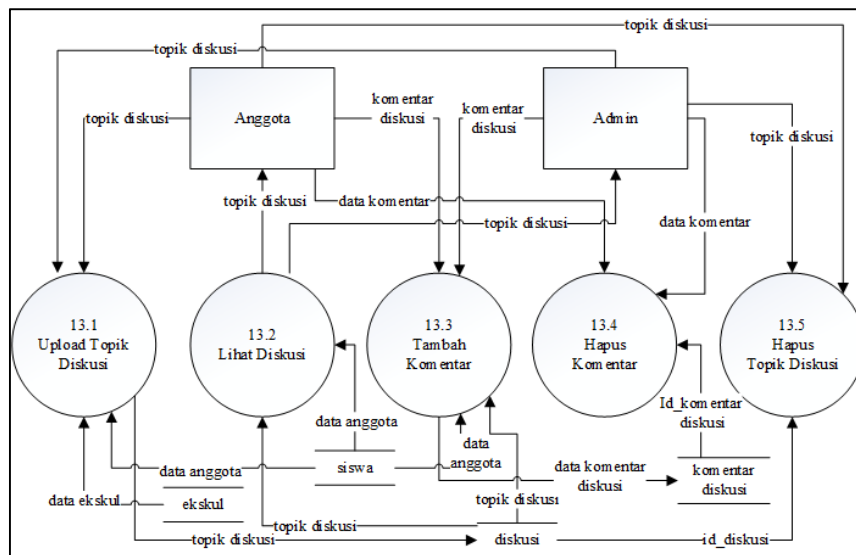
topik diskusi
topik diskusi
topik diskusi
Anggota
komentar diskusi
komentar diskusi
Admin
topik diskusi
topik diskusi
data komentar
topik diskusi
data komentar
13.1
Upload Topik Diskusi
13.2
Lihat Diskusi
13.3
Tambah Komentar
13.4
Hapus Komentar
13.5
Hapus Topik Diskusi
data anggota
Id_komentar diskusi
data anggota
data anggota
siswa
data komentar diskusi
komentar diskusi
data ekskul
ekskul
topik diskusi
topik diskusi
topik diskusi
diskusi
id_diskusi